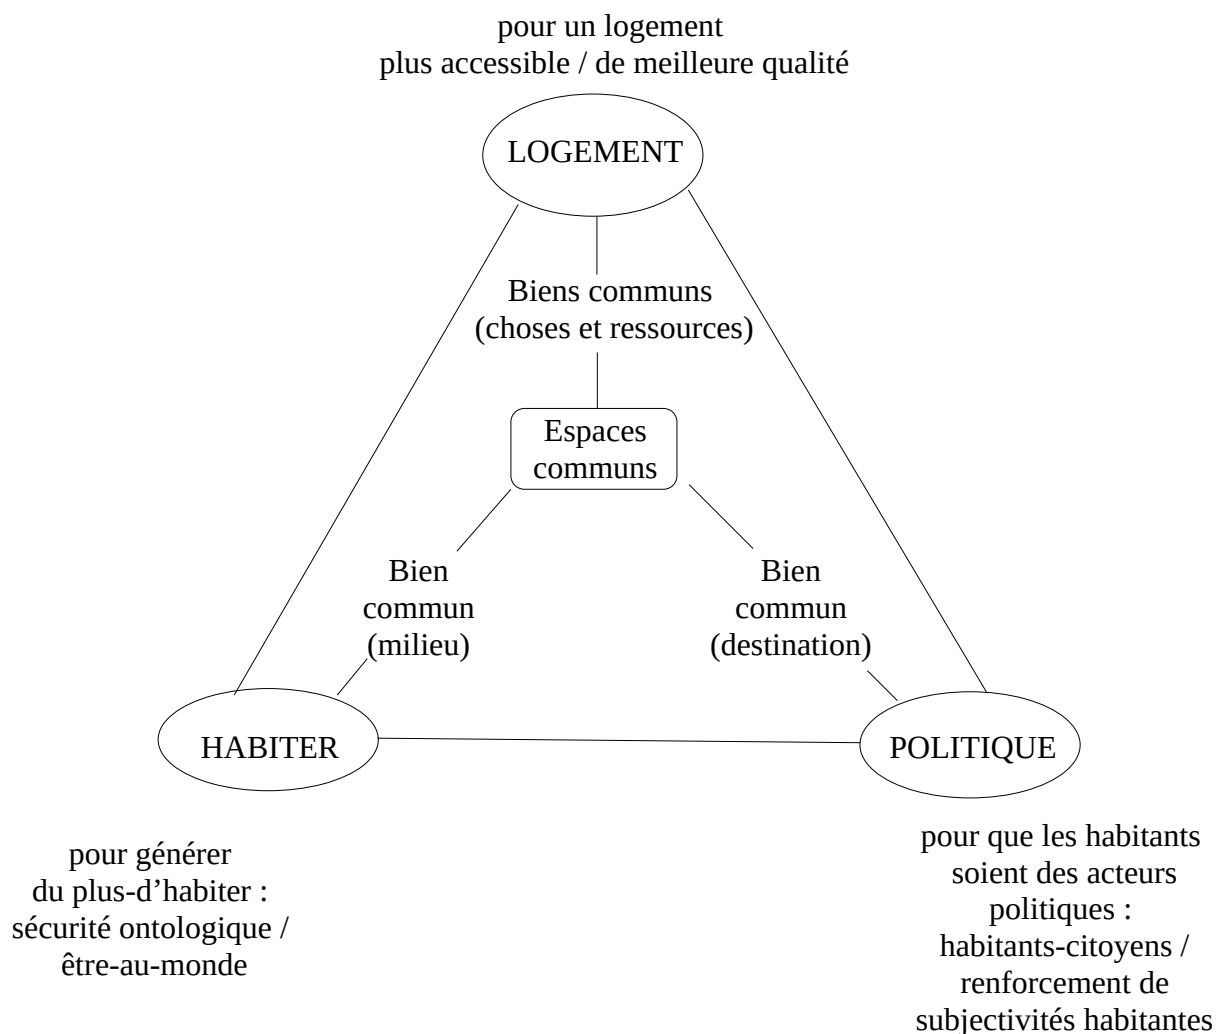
pour un logement
plus accessible / de meilleure qualité

LOGEMENT

Biens communs
(choses et ressources)

Espaces
communs

Bien
commun
(milieu)

Bien
commun
(destination)

HABITER

POLITIQUE

pour générer
du plus-d'habiter :
sécurité ontologique /
être-au-monde

pour que les habitants
soient des acteurs
politiques :
habitants-citoyens /
renforcement de
subjectivités habitantes